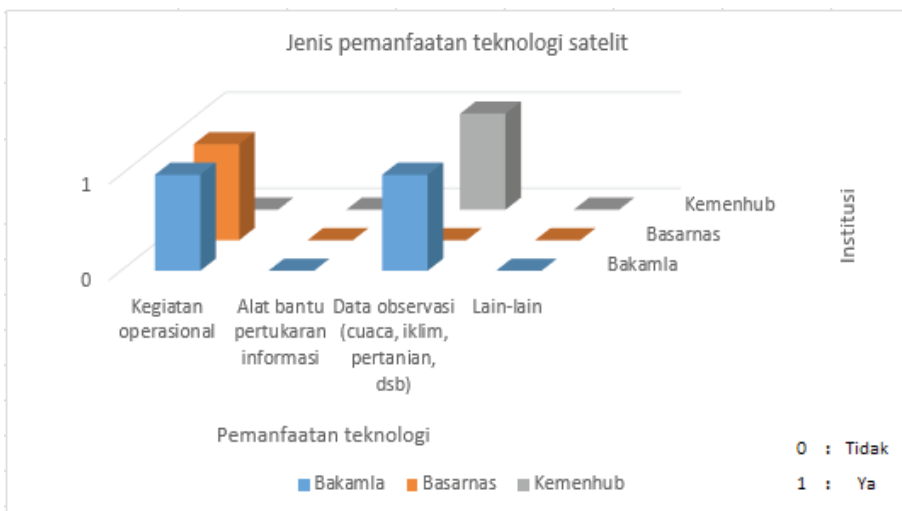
Jenis pemanfaatan teknologi satelit

1

0

Kemenhub
Basarnas
Bakamla

Institusi

Kegiatan operasional

Alat bantu pertukaran informasi

Data observasi (cuaca, iklim, pertanian, dsb)

Lain-lain

Pemanfaatan teknologi

Bakamla Basarnas Kemenhub

0 : Tidak
1 : Ya